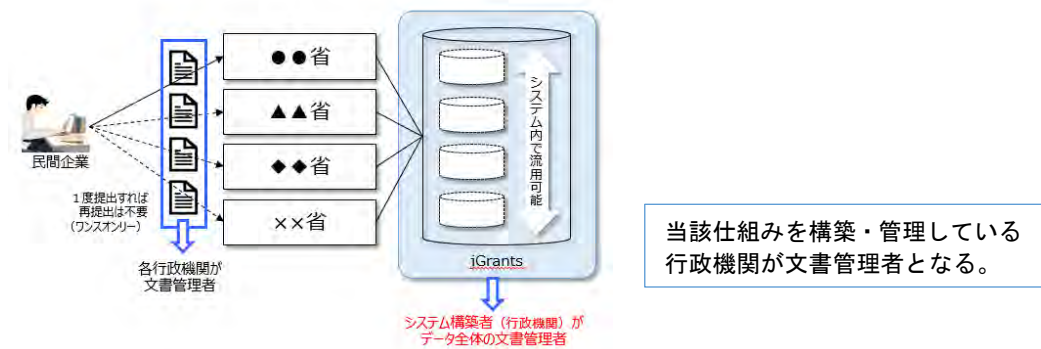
民間企業

１度提出すれば再提出は不要（ワンスオンリー）

各行政機関が文書管理者

●●省

▲▲省

◆◆省

××省

システム内で流用可能

jGrants

システム構築者（行政機関）がデータ全体の文書管理者

当該仕組みを構築・管理している行政機関が文書管理者となる。